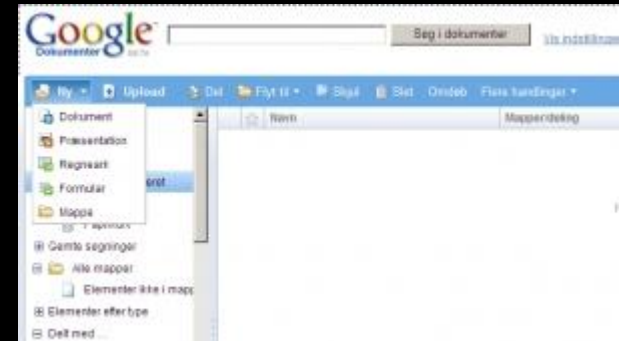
Google Dokumenter BETA

Søg i dokumenter

Vis indstillinger

Ny ▾ Upload Del Flyt til ▾ Skjul Slet Omdøb Flere handlinger ▾

Dokument
Præsentation
Regneark
Formular
Mappe

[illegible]eret
Papirkurv
Gemte søgninger
Alle mapper
Elementer ikke i mapp
Elementer efter type
Delt med ...

Navn
Mapper/deling